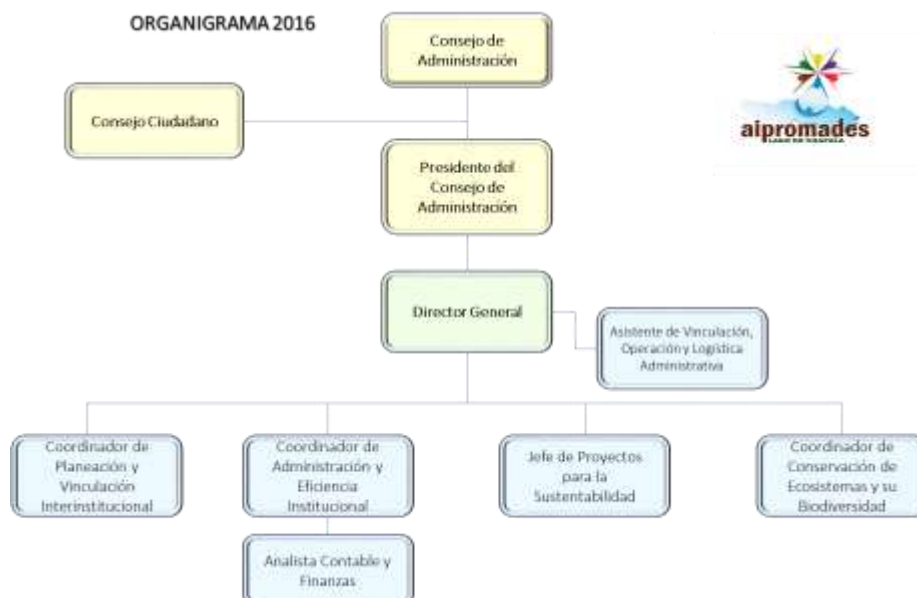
ORGANIGRAMA 2016

Consejo de Administración

Consejo Ciudadano

aipromades

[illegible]

Presidente del Consejo de Administración

Director General

Asistente de Vinculación, Operación y Logística Administrativa

Coordinador de Planeación y Vinculación Interinstitucional

Coordinador de Administración y Eficiencia Institucional

Analista Contable y Finanzas

Jefe de Proyectos para la Sustentabilidad

Coordinador de Conservación de Ecosistemas y su Biodiversidad